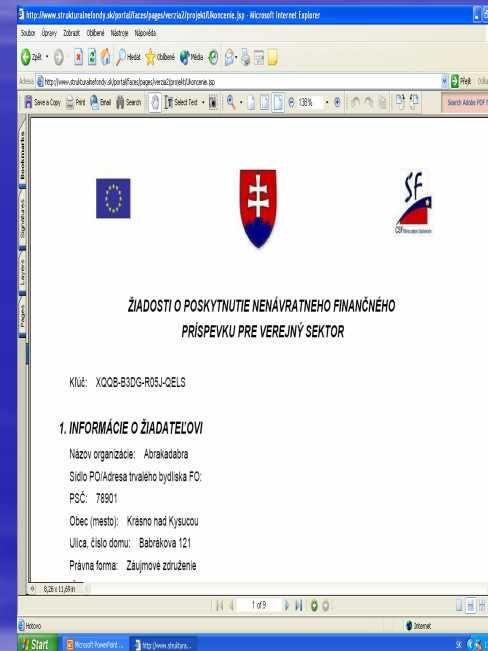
http://www.strukturalnefondy.sk/portal/faces/pages/verzia2/projekt/Ukoncenie.jsp - Microsoft Internet Explorer

Soubor Úpravy Zobrazit Oblíbené Nástroje Nápověda

Zpět Hledat Oblíbené Média

Adresa http://www.strukturalnefondy.sk/portal/faces/pages/verzia2/projekt/Ukoncenie.jsp Přejít Odkazy

Save a Copy Print Email Search Select Text 138% Search Adobe PDF

Bookmarks Signatures Layers Pages

SF

ŽIADOSTI O POSKYTNUTIE NENÁVRATNEHO FINANČNÉHO PRÍSPEVKU PRE VEREJNÝ SEKTOR

Kľúč: XQQB-B3DG-R05J-QELS

1. INFORMÁCIE O ŽIADATEĽOVI

Názov organizácie: Abrakadabra

Sídlo PO/Adresa trvalého bydliska FO:

PSČ: 78901

Obec (mesto): Krásno nad Kysucou

Ulica, číslo domu: Babrákova 121

Právna forma: Záujmové združenie

8,26 x 11,69 in

1 of 9

Hotovo

Internet

Start Microsoft PowerPoint ... http://www.struktura...

SK